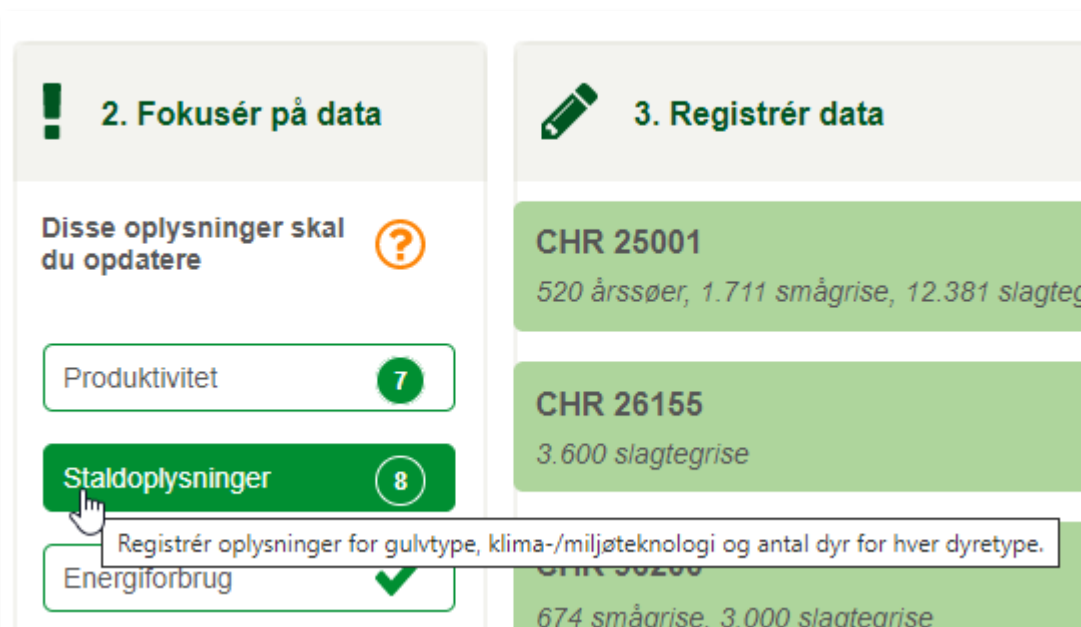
2. Fokusér på data

Disse oplysninger skal du opdatere

Produktivitet 7

Staldoplysninger 8

Registrér oplysninger for gulvtype, klima-/miljøteknologi og antal dyr for hver dyretype.

Energiforbrug

3. Registrér data

CHR 25001
520 årssøer, 1.711 smågrise, 12.381 slagte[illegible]

CHR 26155
3.600 slagtegrise

CHR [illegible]
674 smågrise, 3.000 slagtegrise